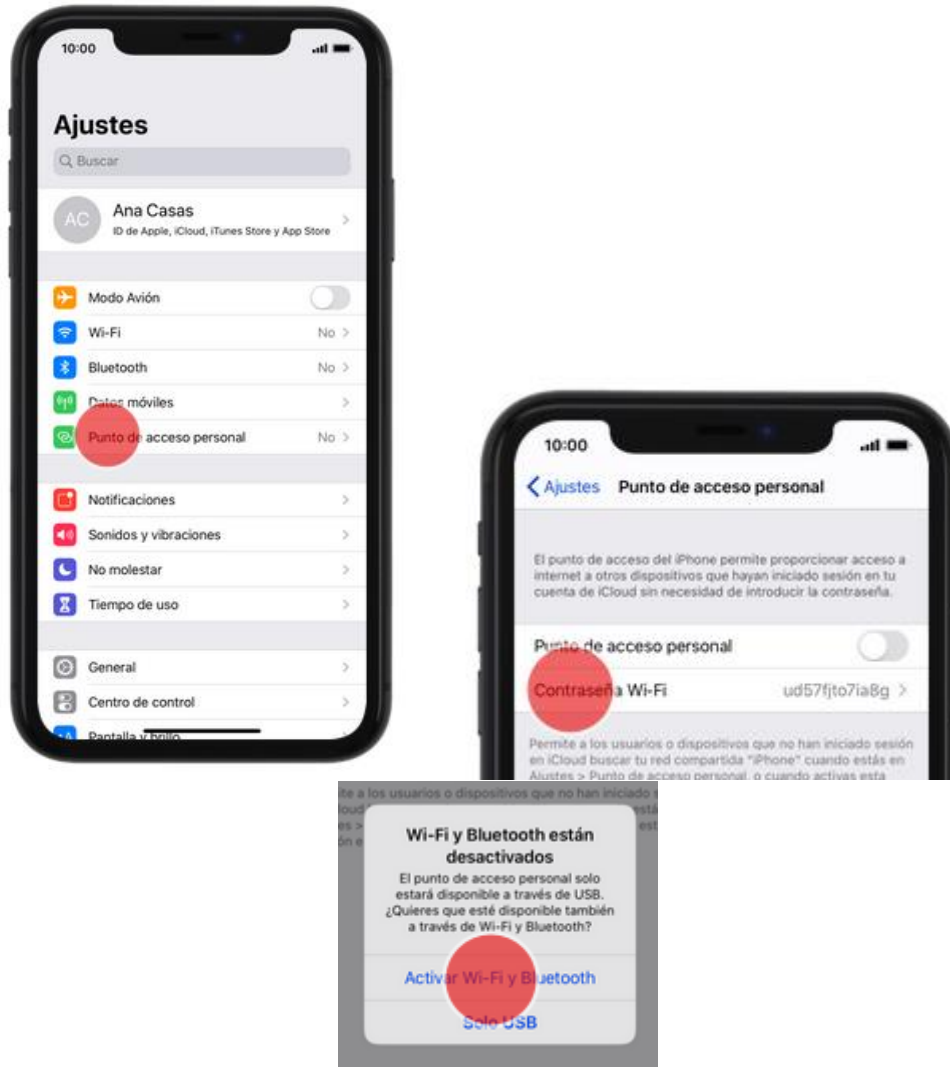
10:00

Ajustes

Buscar

AC Ana Casas
ID de Apple, iCloud, iTunes Store y App Store

Modo Avión

Wi-Fi No

Bluetooth No

Datos móviles

Punto de acceso personal No

Notificaciones

Sonidos y vibraciones

No molestar

Tiempo de uso

General

Centro de control

Pantalla y brillo

10:00

Ajustes Punto de acceso personal

El punto de acceso del iPhone permite proporcionar acceso a internet a otros dispositivos que hayan iniciado sesión en tu cuenta de iCloud sin necesidad de introducir la contraseña.

Punto de acceso personal

Contraseña Wi-Fi ud57fjto7ia8g

Permite a los usuarios o dispositivos que no han iniciado sesión en iCloud buscar tu red compartida "iPhone" cuando estás en Ajustes > Punto de acceso personal, o cuando activas esta

Wi-Fi y Bluetooth están desactivados

El punto de acceso personal solo estará disponible a través de USB. ¿Quieres que esté disponible también a través de Wi-Fi y Bluetooth?

Activar Wi-Fi y Bluetooth

Solo USB